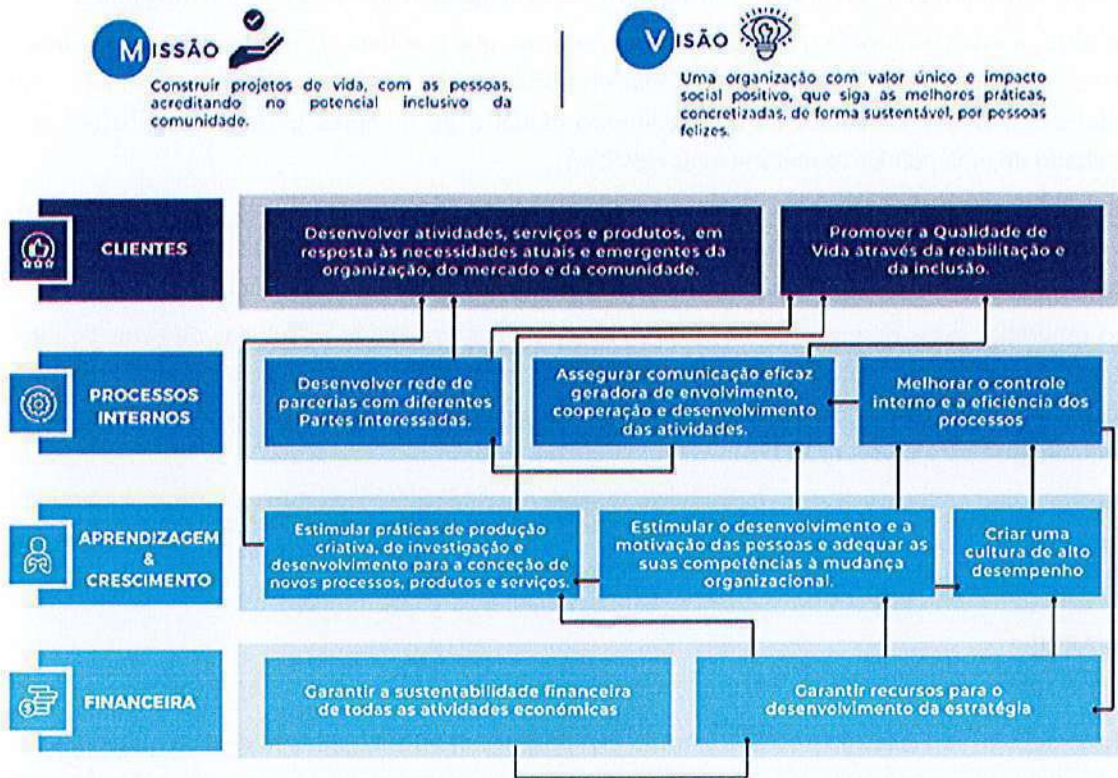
MISSÃO

Construir projetos de vida, com as pessoas, acreditando no potencial inclusivo da comunidade.

VISÃO

Uma organização com valor único e impacto social positivo, que siga as melhores práticas, concretizadas, de forma sustentável, por pessoas felizes.

CLIENTES

Desenvolver atividades, serviços e produtos, em resposta às necessidades atuais e emergentes da organização, do mercado e da comunidade.

Promover a Qualidade de Vida através da reabilitação e da inclusão.

PROCESSOS INTERNOS

Desenvolver rede de parcerias com diferentes Partes Interessadas.

Assegurar comunicação eficaz geradora de envolvimento, cooperação e desenvolvimento das atividades.

Melhorar o controle interno e a eficiência dos processos

APRENDIZAGEM & CRESCIMENTO

Estimular práticas de produção criativa, de investigação e desenvolvimento para a conceção de novos processos, produtos e serviços.

Estimular o desenvolvimento e a motivação das pessoas e adequar as suas competências à mudança organizacional.

Criar uma cultura de alto desempenho

FINANCEIRA

Garantir a sustentabilidade financeira de todas as atividades económicas

Garantir recursos para o desenvolvimento da estratégia